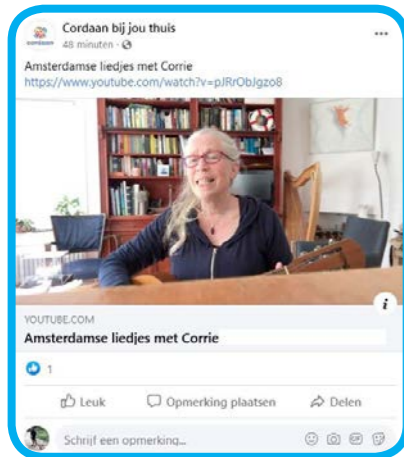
Cordaan bij jou thuis
48 minuten · 

Amsterdamse liedjes met Corrie
https://www.youtube.com/watch?v=pJRrObJgzo8

YOUTUBE.COM
Amsterdamse liedjes met Corrie

1

Leuk
Opmerking plaatsen
Delen

Schrijf een opmerking...